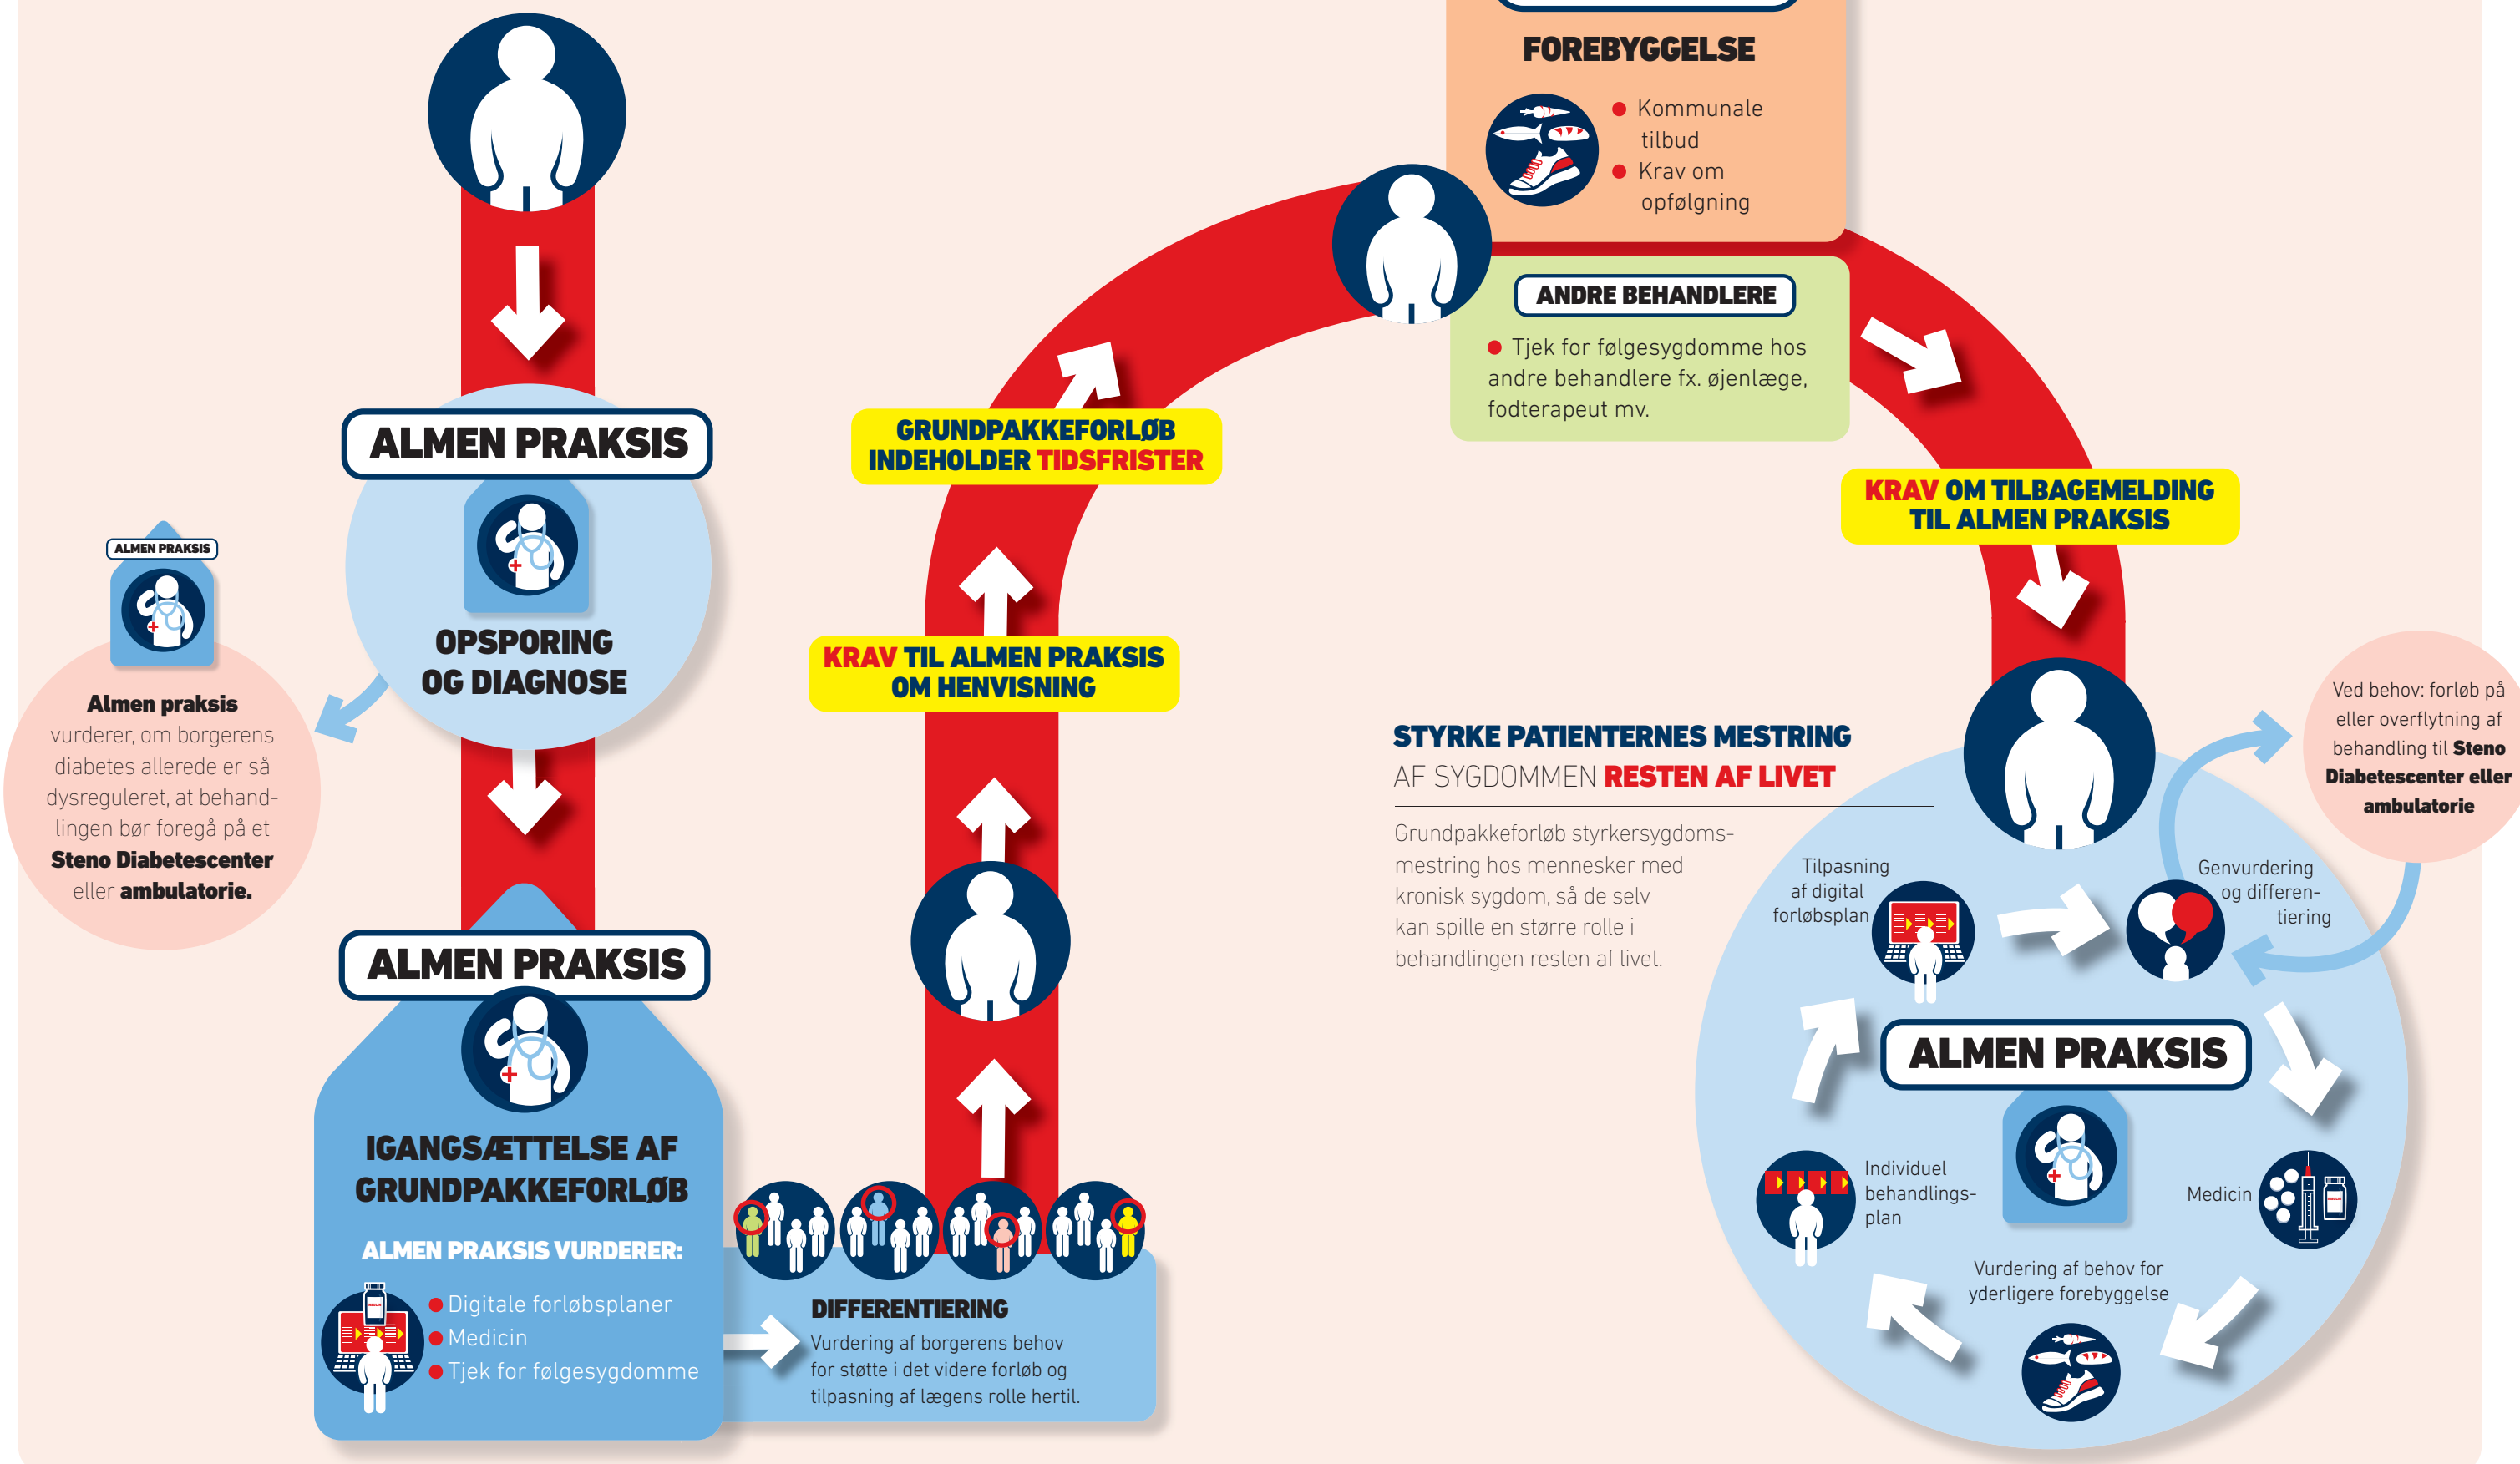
ALMEN PRAKSIS

OPSPORING OG DIAGNOSE

ALMEN PRAKSIS

Almen praksis vurderer, om borgerens diabetes allerede er så dysreguleret, at behandlingen bør foregå på et Steno Diabetescenter eller ambulatorie.

ALMEN PRAKSIS

IGANGSÆTTELSE AF GRUNDPAKKEFORLØB

ALMEN PRAKSIS VURDERER:

- Digitale forløbsplaner
- Medicin
- Tjek for følgesygdomme

DIFFERENTIERING

Vurdering af borgerens behov for støtte i det videre forløb og tilpasning af lægens rolle hertil.

KRAV TIL ALMEN PRAKSIS OM HENVISNING

GRUNDPAKKEFORLØB INDEHOLDER TIDSFRISTER

FOREBYGGELSE

- Kommunale tilbud
- Krav om opfølgning

ANDRE BEHANDLERE

- Tjek for følgesygdomme hos andre behandlere fx. øjenlæge, fodterapeut mv.

KRAV OM TILBAGEMELDING TIL ALMEN PRAKSIS

STYRKE PATIENTERNES MESTRING AF SYGDOMMEN RESTEN AF LIVET

Grundpakkeforløb styrkersygdomsmestring hos mennesker med kronisk sygdom, så de selv kan spille en større rolle i behandlingen resten af livet.

Ved behov: forløb på eller overflytning af behandling til Steno Diabetescenter eller ambulatorie

Tilpasning af digital forløbsplan

Genvurdering og differentiering

ALMEN PRAKSIS

Individuel behandlingsplan

Medicin

Vurdering af behov for yderligere forebyggelse